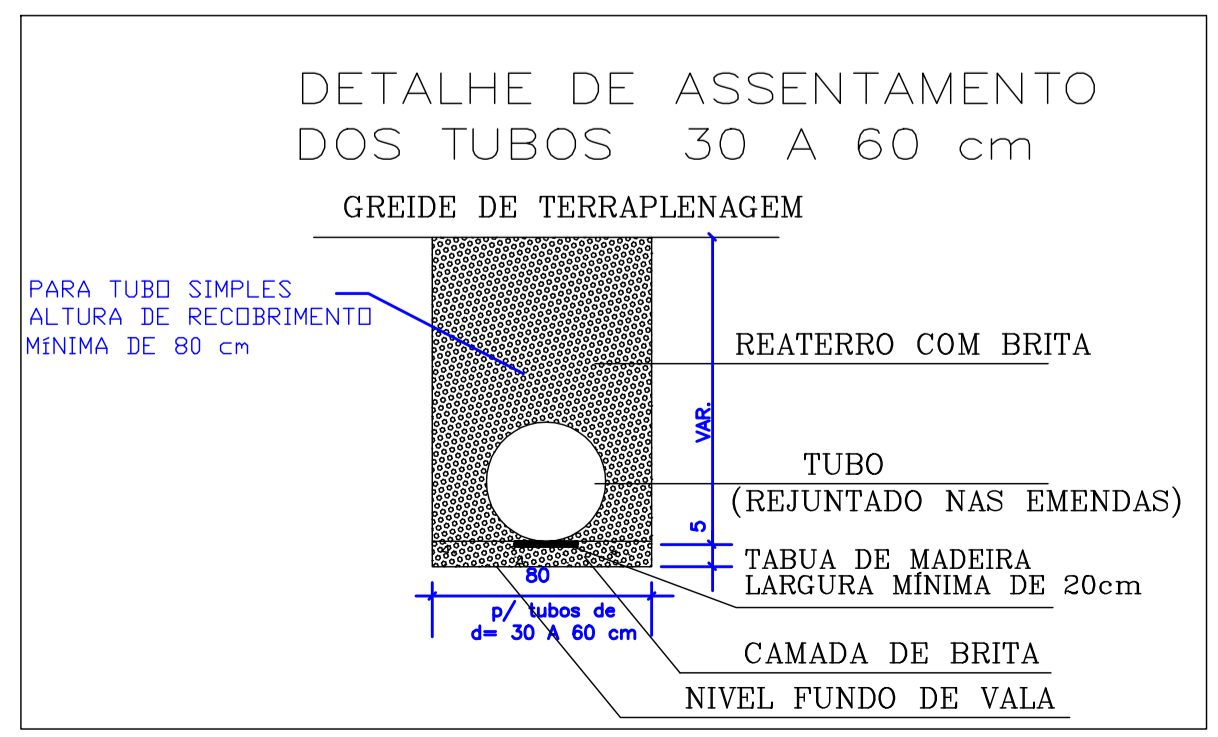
DETALHE DE ASSENTAMENTO
DOS TUBOS 30 A 60 cm

GREIDE DE TERRAPLENAGEM

PARA TUBO SIMPLES
ALTURA DE RECOBRIMENTO
MÍNIMA DE 80 cm

REATERRO COM BRITA

VAR.

TUBO
(REJUNTADO NAS EMENDAS)

5

TABUA DE MADEIRA
LARGURA MÍNIMA DE 20cm

80

p/ tubos de
d= 30 A 60 cm

CAMADA DE BRITA

NIVEL FUNDO DE VALA